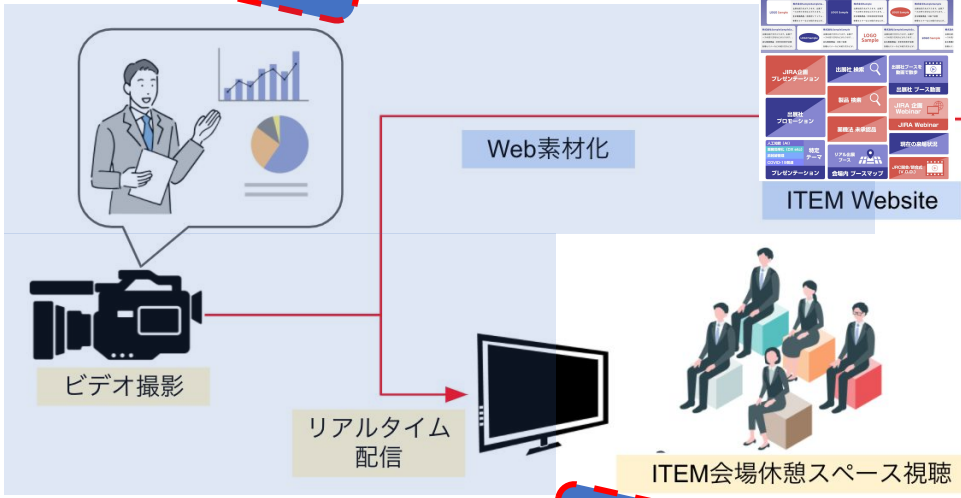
Web素材化

JIRA企画 プレゼンテーション

出展社 検索

出展社ブースを動画で散歩

出展社 ブース動画

出展社 プロモーション

製品 検索

JIRA 企画 Webinar

JIRA Webinar

展示品 未来製品

リアル会場 ブース

特定テーマ

会場内 ブースマップ

プレゼンテーション

ITEM Website

ビデオ撮影

リアルタイム 配信

ITEM会場休憩スペース視聴